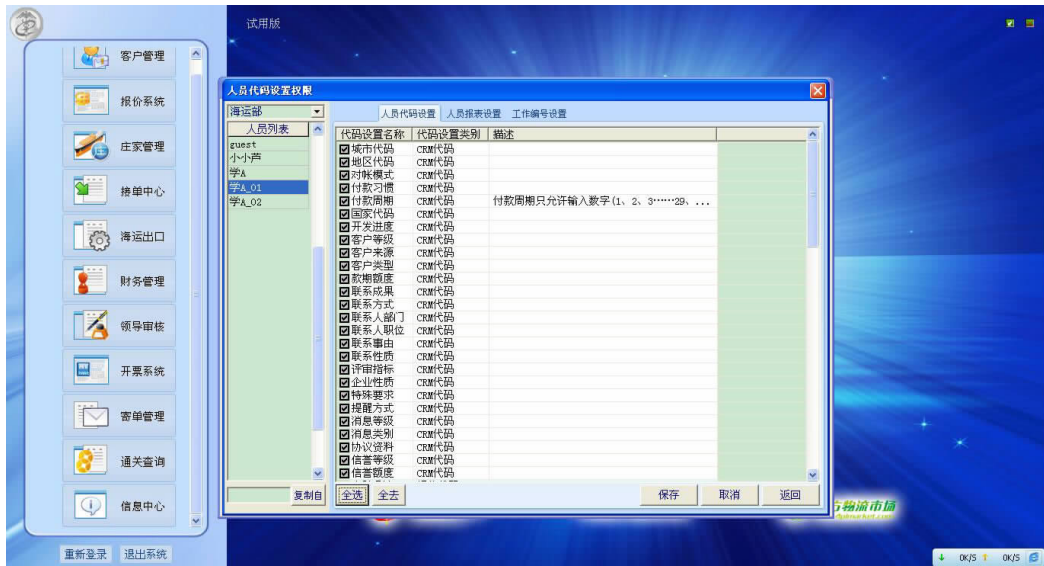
试用版

客户管理
报价系统
庄家管理
接单中心
海运出口
财务管理
领导审核
开票系统
寄单管理
通关查询
信息中心

重新登录 退出系统

人员代码设置权限

海运部

人员列表
guest
小小芦
学A
学A_01
学A_02

人员代码设置 人员报表设置 工作编号设置

| 代码设置名称 | 代码设置类别 | 描述 |
|---|---|---|
| ☑城市代码 | CRM代码 | |
| ☑地区代码 | CRM代码 | |
| ☑对帐模式 | CRM代码 | |
| ☑付款习惯 | CRM代码 | |
| ☑付款周期 | CRM代码 | 付款周期只允许输入数字(1、2、3……29、... |
| ☑国家代码 | CRM代码 | |
| ☑开发进度 | CRM代码 | |
| ☑客户等级 | CRM代码 | |
| ☑客户来源 | CRM代码 | |
| ☑客户类型 | CRM代码 | |
| ☑款期额度 | CRM代码 | |
| ☑联系成果 | CRM代码 | |
| ☑联系方式 | CRM代码 | |
| ☑联系人部门 | CRM代码 | |
| ☑联系人职位 | CRM代码 | |
| ☑联系事由 | CRM代码 | |
| ☑联系性质 | CRM代码 | |
| ☑评审指标 | CRM代码 | |
| ☑企业性质 | CRM代码 | |
| ☑特殊要求 | CRM代码 | |
| ☑提醒方式 | CRM代码 | |
| ☑消息等级 | CRM代码 | |
| ☑消息类别 | CRM代码 | |
| ☑协议资料 | CRM代码 | |
| ☑信誉等级 | CRM代码 | |
| ☑信誉额度 | CRM代码 | |

复制自 全选 全去 保存 取消 返回

物流市场

0K/S 0K/S